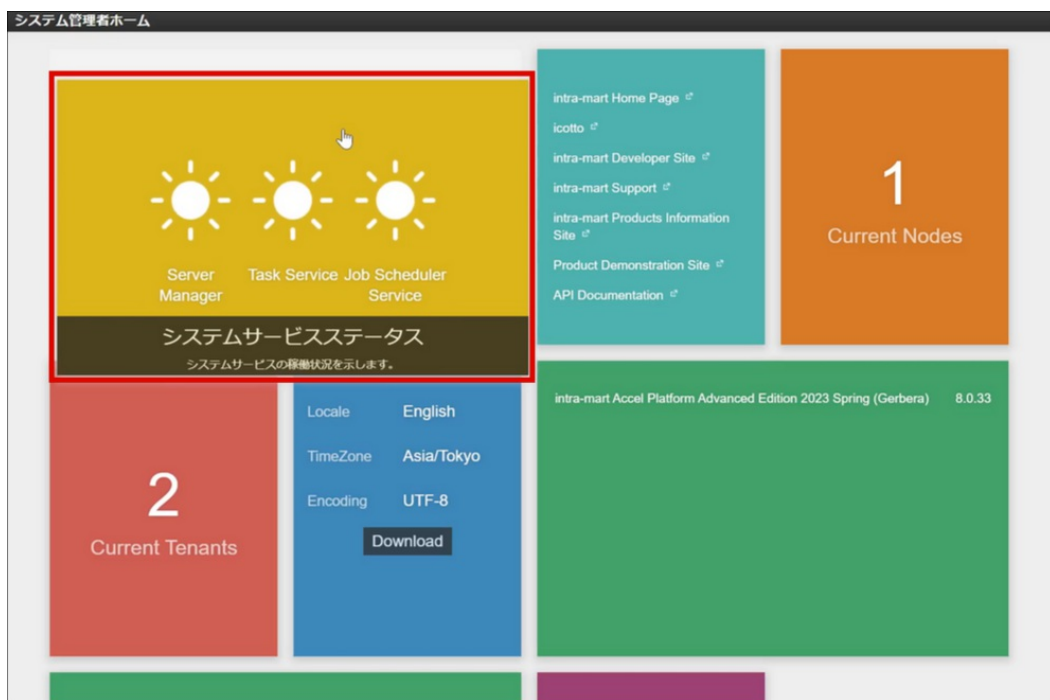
システム管理者ホーム

Server Manager

Task Service

Job Scheduler Service

システムサービスステータス

システムサービスの稼働状況を示します。

intra-mart Home Page

icotto

intra-mart Developer Site

intra-mart Support

intra-mart Products Information Site

Product Demonstration Site

API Documentation

1

Current Nodes

2

Current Tenants

| Locale | English |
|---|---|
| TimeZone | Asia/Tokyo |
| Encoding | UTF-8 |

Download

intra-mart Accel Platform Advanced Edition 2023 Spring (Gerbera) 8.0.33